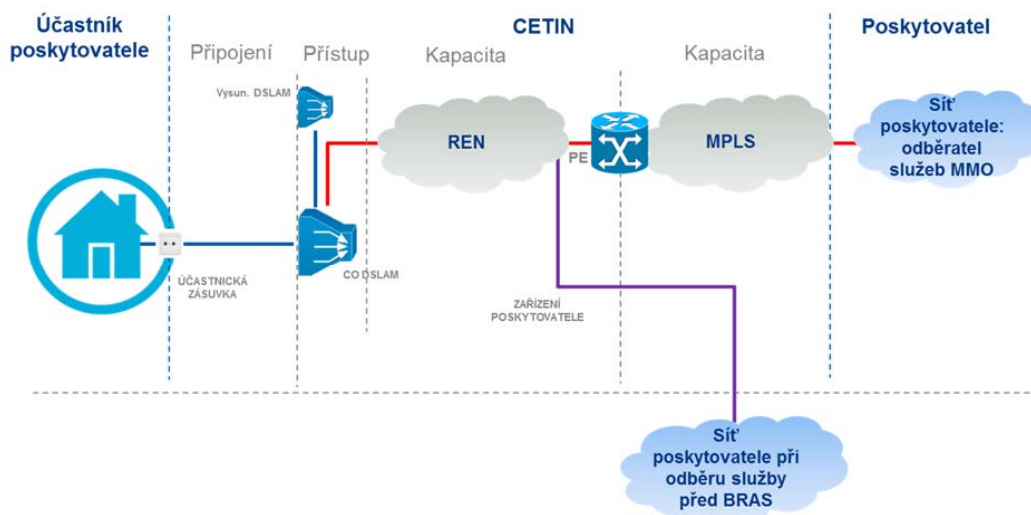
Účastník poskytovatele

Připojení

Přístup

CETIN

Kapacita

Kapacita

Poskytovatel

Vysun. DSLAM

REN

PE

MPLS

Síť poskytovatele: odběratel služeb MMO

ÚČASTNICKÁ ZÁSUVKA

CO DSLAM

ZAŘÍZENÍ POSKYTOVATELE

Síť poskytovatele při odběru služby před BRAS